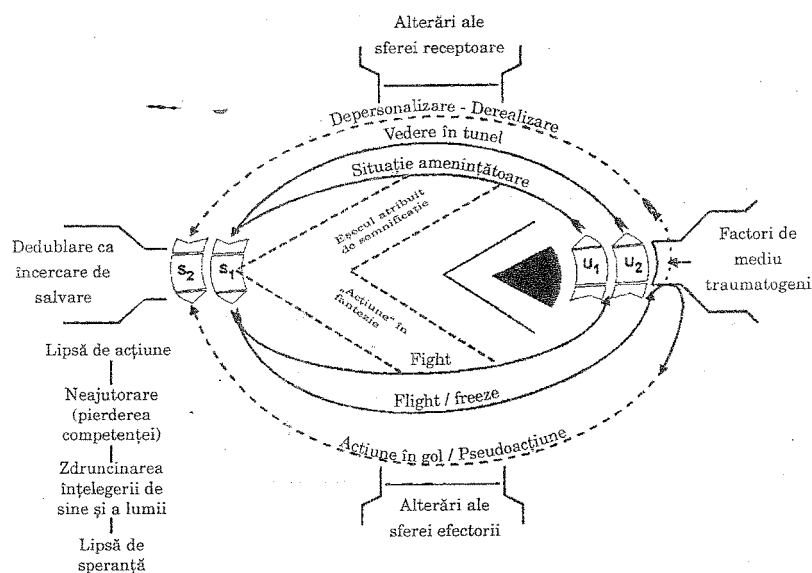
Alterări ale sferei receptoare

Depersonalizare - Derealizare

Vedere în tunel

Situație amenințătoare

Eșecul atribuit de semnificație

„Acțiune" în fantezie

Dedublare ca încercare de salvare

$S_2$

$S_1$

$U_1$

$U_2$

Factori de mediu traumatogeni

Fight

Flight / freeze

Acțiune în gol / Pseudoacțiune

Alterări ale sferei efectorii

Lipsă de acțiune

Neajutorare (pierderea competenței)

Zdruncinarea înțelegerii de sine și a lumii

Lipsă de speranță